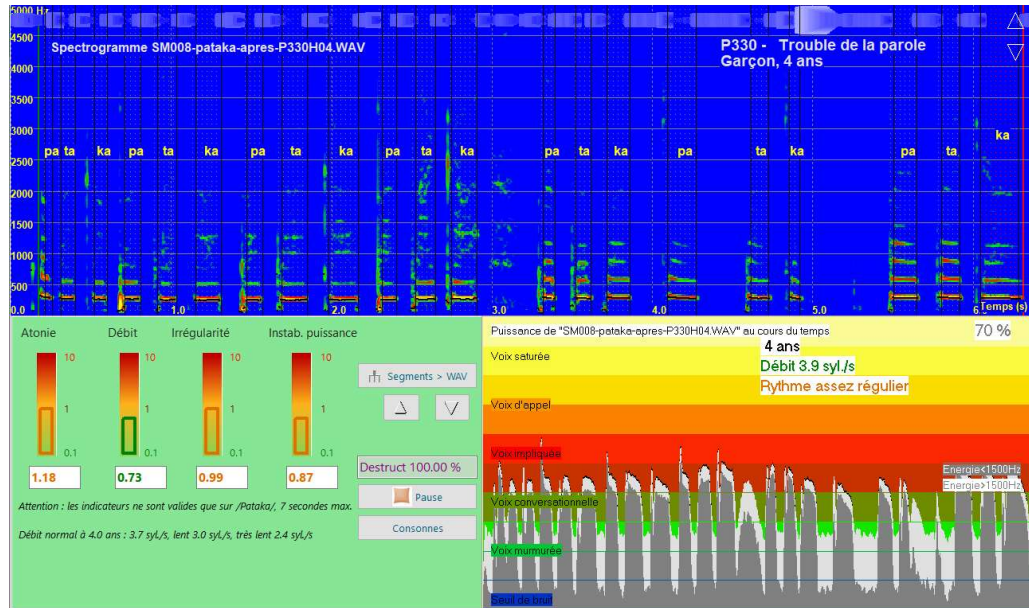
5000 Hz
4500
4000
3500
3000
2500
2000
1500
1000
500
0.0

Spectrogramme SM008-pataka-apres-P330H04.WAV

P330 - Trouble de la parole
Garçon, 4 ans

pa ta ka pa ta ka pa ta ka pa ta ka pa ta ka pa ta ka pa ta ka

1.0 2.0 3.0 4.0 5.0 6.0 Temps (s)

Atonie Débit Irrégularité Instab. puissance

10 10 10 10
1 1 1 1
0.1 0.1 0.1 0.1

1.18 0.73 0.99 0.87

Attention : les indicateurs ne sont valides que sur /Pataka/, 7 secondes max.

Débit normal à 4.0 ans : 3.7 syl./s, lent 3.0 syl./s, très lent 2.4 syl./s

Segments > WAV

Destruct 100.00 %

Pause

Consonnes

Puissance de "SM008-pataka-apres-P330H04.WAV" au cours du temps

70 %

4 ans
Débit 3.9 syl./s
Rythme assez régulier

Voix saturée
Voix d'appel
Voix impliquée
Voix conversationnelle
Voix murmurée
Seuil de bruit

Energie<1500Hz
Energie>1500Hz